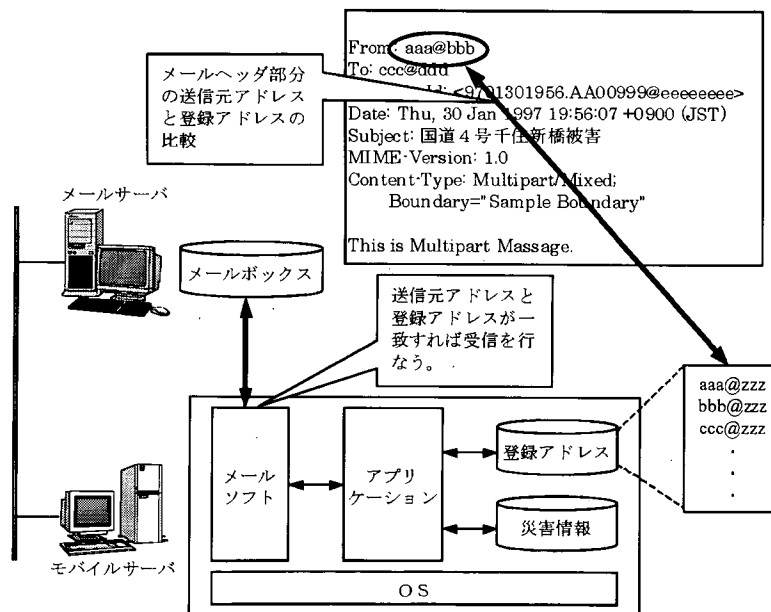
From: aaa@bbb
To: ccc@ddd
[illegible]Id: <9701301956.AA00999@eeeeeeee>
Date: Thu, 30 Jan 1997 19:56:07 +0900 (JST)
Subject: 国道4号千住新橋被害
MIME-Version: 1.0
Content-Type: Multipart/Mixed;
Boundary="Sample Boundary"

This is Multipart Massage.

メールヘッダ部分の送信元アドレスと登録アドレスの比較

メールサーバ

メールボックス

送信元アドレスと登録アドレスが一致すれば受信を行なう。

aaa@zzz
bbb@zzz
ccc@zzz
.
.
.

メールソフト

アプリケーション

登録アドレス

災害情報

モバイルサーバ

OS